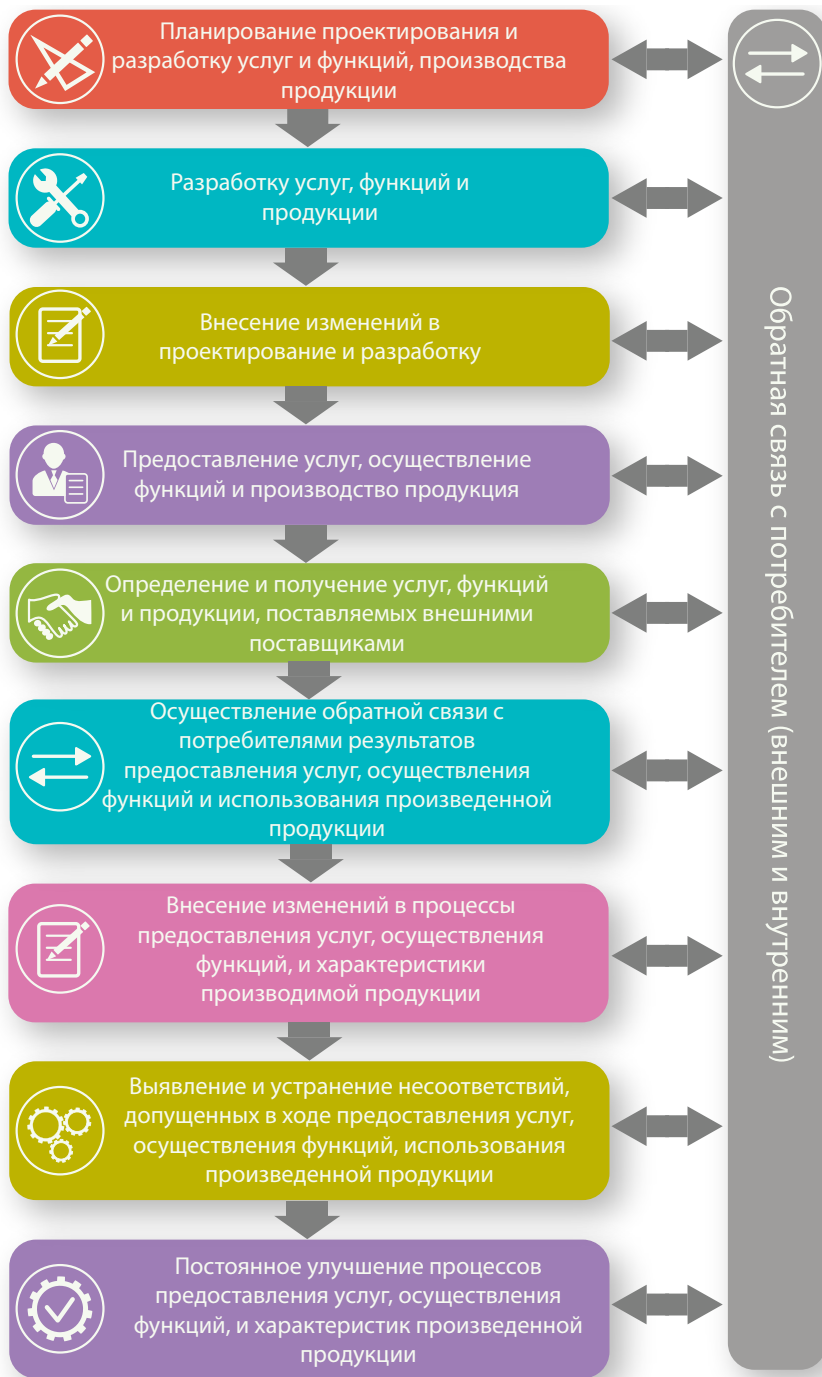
Планирование проектирования и разработку услуг и функций, производства продукции

Разработку услуг, функций и продукции

Внесение изменений в проектирование и разработку

Предоставление услуг, осуществление функций и производство продукция

Определение и получение услуг, функций и продукции, поставляемых внешними поставщиками

Осуществление обратной связи с потребителями результатов предоставления услуг, осуществления функций и использования произведенной продукции

Внесение изменений в процессы предоставления услуг, осуществления функций, и характеристики производимой продукции

Выявление и устранение несоответствий, допущенных в ходе предоставления услуг, осуществления функций, использования произведенной продукции

Постоянное улучшение процессов предоставления услуг, осуществления функций, и характеристик произведенной продукции

Обратная связь с потребителем (внешним и внутренним)